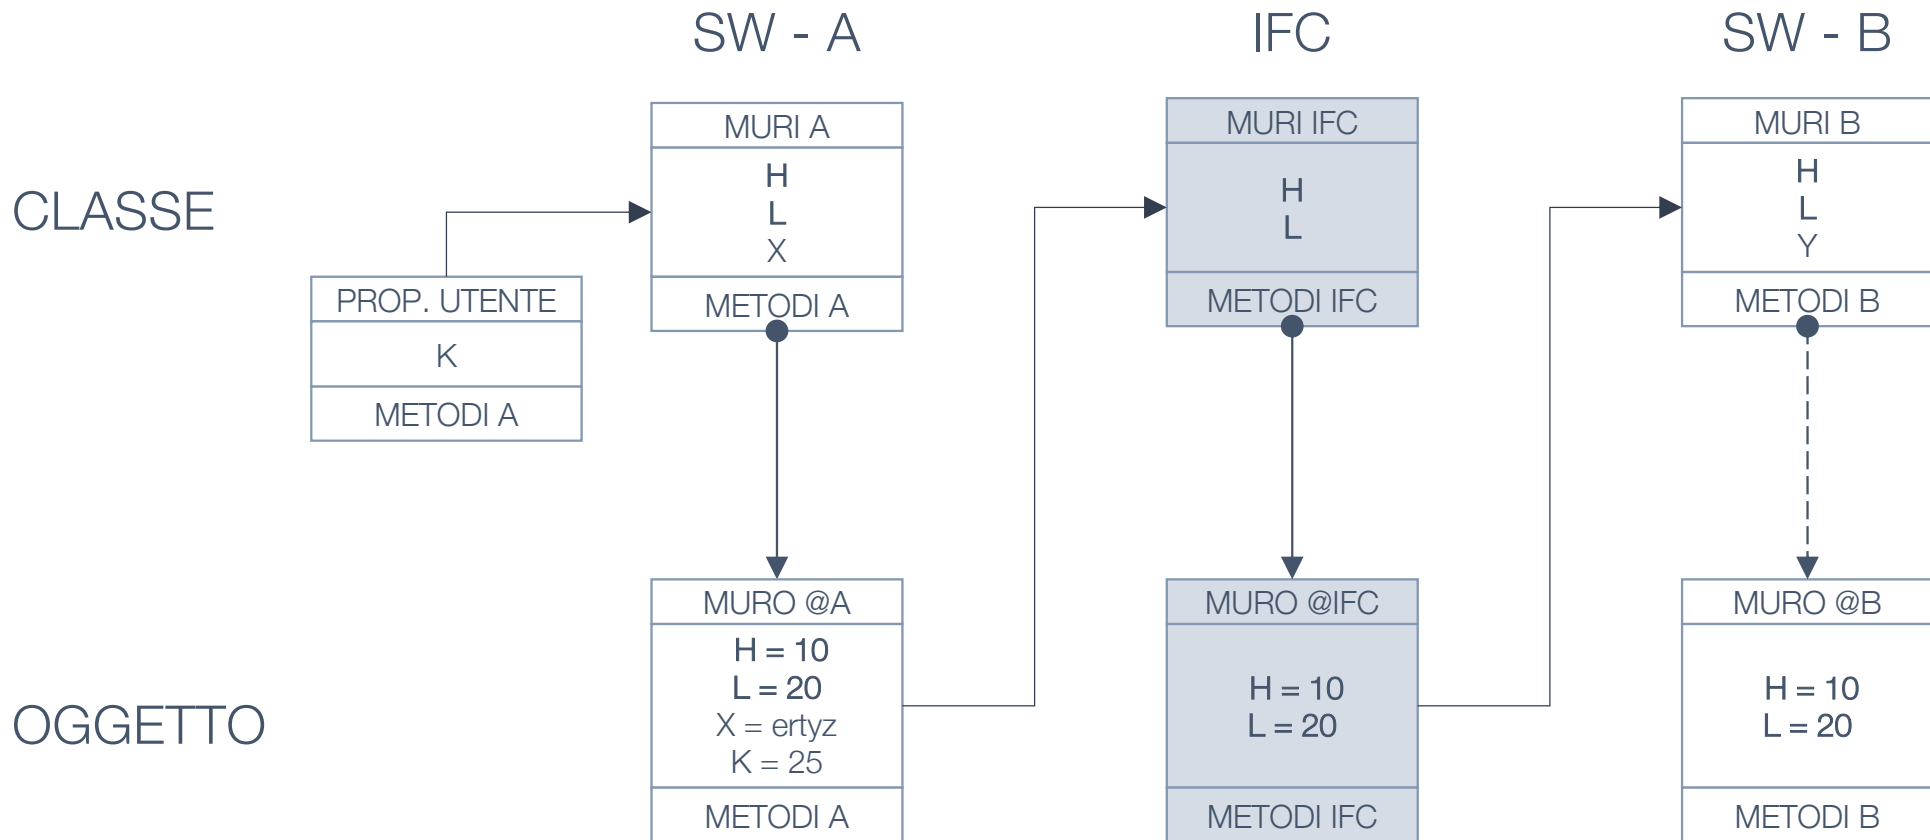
SW - A

IFC

SW - B

CLASSE

PROP. UTENTE
K
METODI A

MURI A
H
L
X
METODI A

MURI IFC
H
L
METODI IFC

MURI B
H
L
Y
METODI B

OGGETTO

MURO @A
H = 10
L = 20
X = ertyz
K = 25
METODI A

MURO @IFC
H = 10
L = 20
METODI IFC

MURO @B
H = 10
L = 20
METODI B